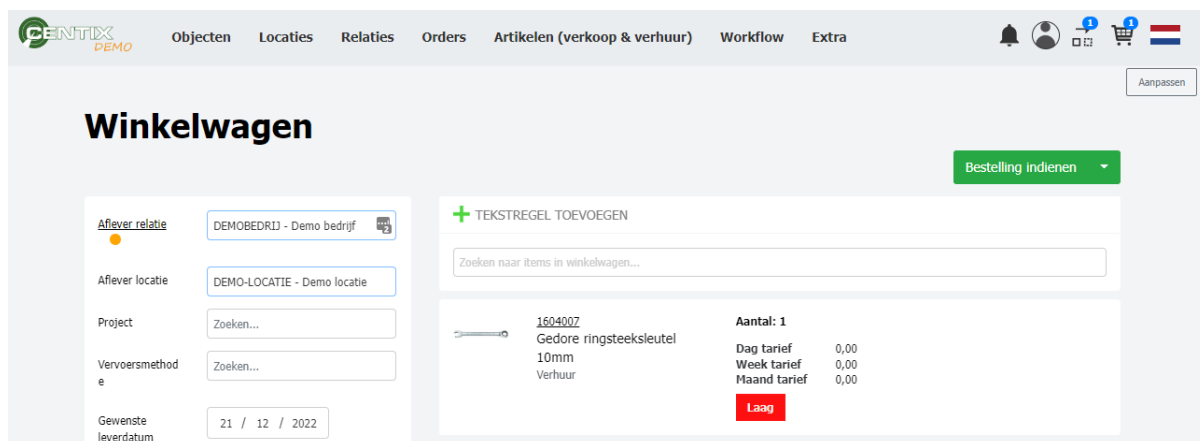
CENTIX DEMO
Objecten Locaties Relaties Orders Artikelen (verkoop & verhuur) Workflow Extra
1 1
Aanpassen

Winkelwagen

Bestelling indienen

Aflever relatie
DEMOBEDRIJF - Demo bedrijf
Aflever locatie
DEMO-LOCATIE - Demo locatie
Project
Zoeken...
Vervoersmethode
Zoeken...
Gewenste leverdatum
21 / 12 / 2022

+ TEKSTREGEL TOEVOEGEN
Zoeken naar items in winkelwagen...

1604007
Gedore ringsteeksleutel 10mm
Verhuur
Aantal: 1
Dag tarief 0,00
Week tarief 0,00
Maand tarief 0,00
Laag